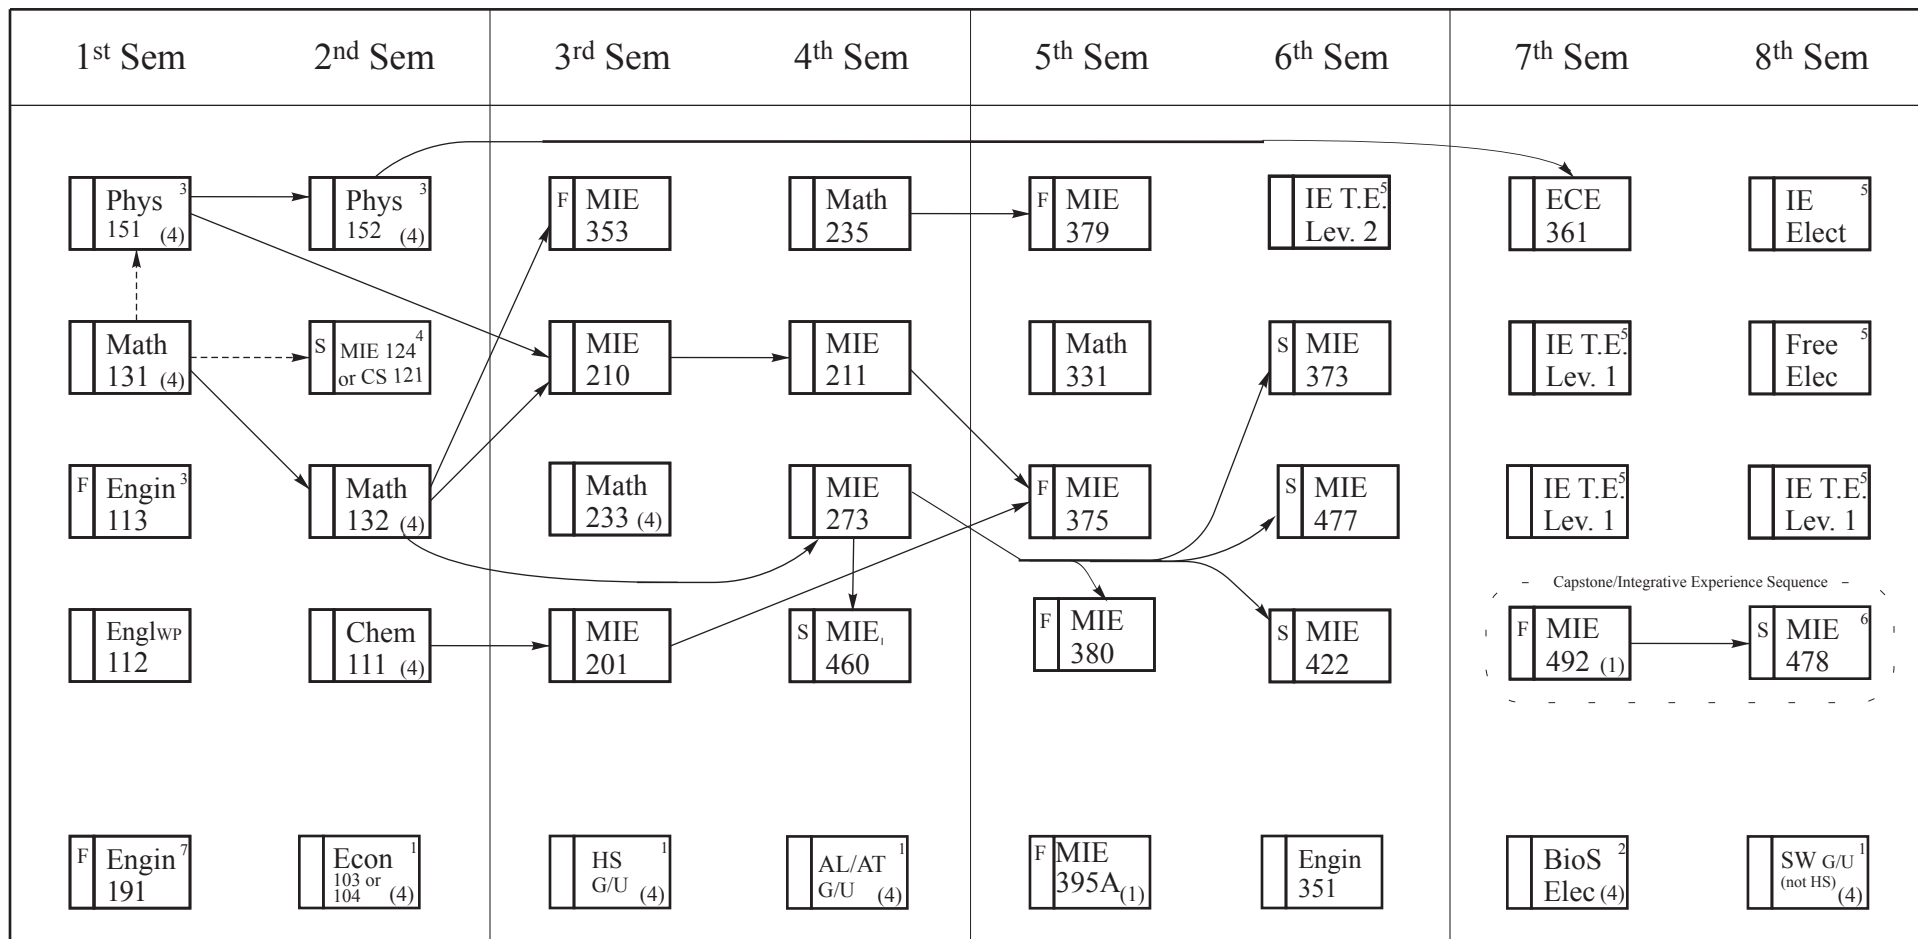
1st Sem 2nd Sem 3rd Sem 4th Sem 5th Sem 6th Sem 7th Sem 8th Sem

Phys 151 (4) $^3$
Math 131 (4)
F Engin 113 $^3$
Engl WP 112
F Engin 191 $^7$

Phys 152 (4) $^3$
S MIE 124 or CS 121 $^4$
Math 132 (4)
Chem 111 (4)
Econ 103 or 104 (4) $^1$

F MIE 353
MIE 210
Math 233 (4)
MIE 201
HS G/U (4) $^1$

Math 235
MIE 211
MIE 273
S MIE 460 $^1$
AL/AT G/U (4) $^1$

F MIE 379
Math 331
F MIE 375
F MIE 380
F MIE 395A (1)

IE T.E. Lev. 2 $^5$
S MIE 373
S MIE 477
S MIE 422
Engin 351

ECE 361
IE T.E. Lev. 1 $^5$
IE T.E. Lev. 1 $^5$
Capstone/Integrative Experience Sequence
F MIE 492 (1)
BioS Elec (4) $^2$

IE Elect $^5$
Free Elec $^5$
IE T.E. Lev. 1 $^5$
S MIE 478 $^6$
SW G/U (not HS) (4) $^1$